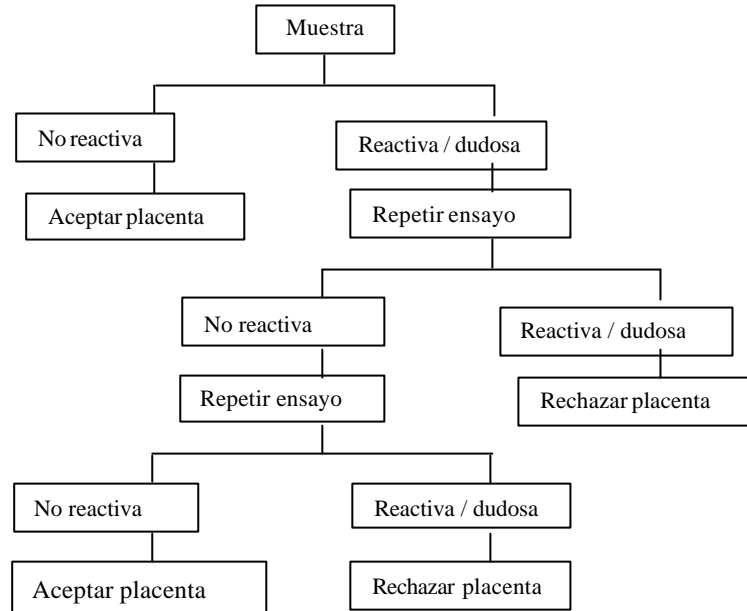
Muestra

No reactiva

Reactiva / dudosa

Aceptar placenta

Repetir ensayo

No reactiva

Reactiva / dudosa

Repetir ensayo

Rechazar placenta

No reactiva

Reactiva / dudosa

Aceptar placenta

Rechazar placenta